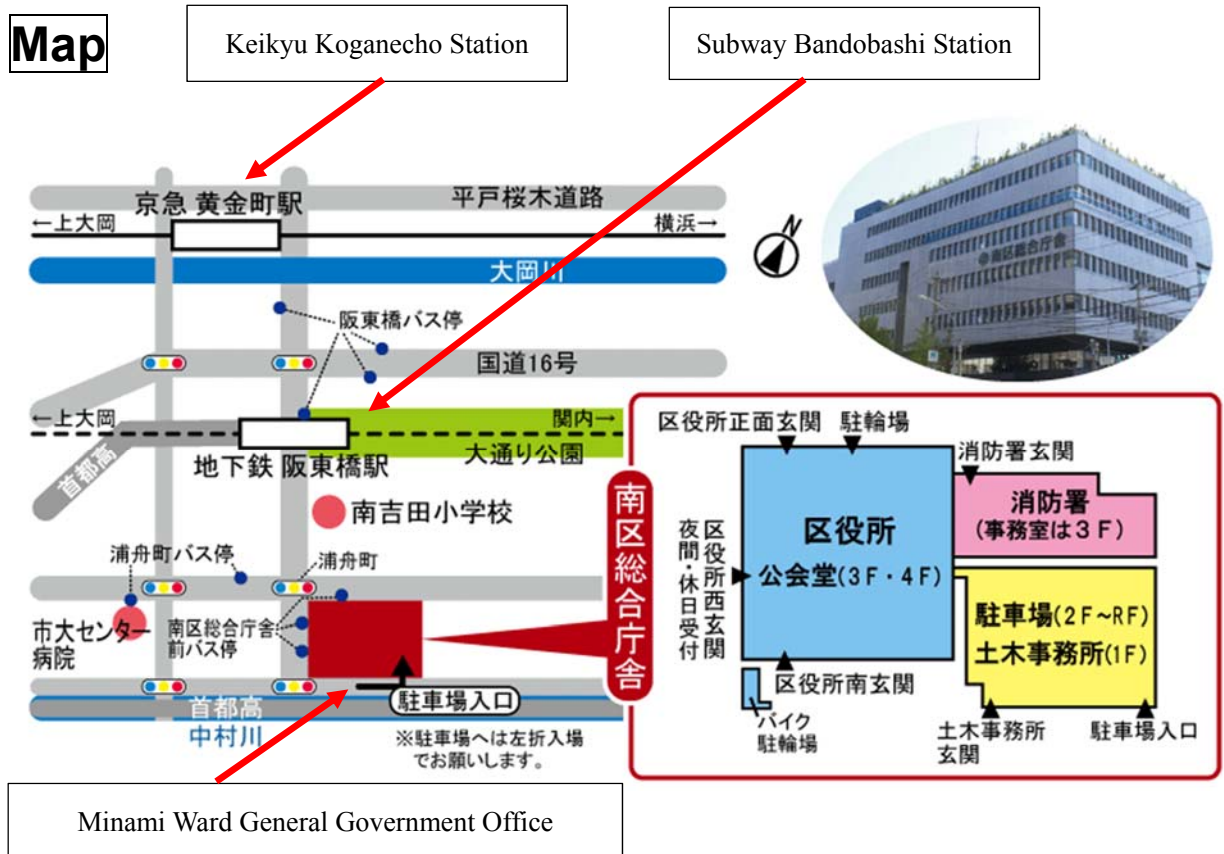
Map

Keikyu Koganecho Station

Subway Bandobashi Station

京急 黄金町駅

平戸桜木道路

←上大岡

横浜→

大岡川

阪東橋バス停

国道16号

←上大岡

関内→

首都高

地下鉄 阪東橋駅

大通り公園

南吉田小学校

浦舟町バス停

浦舟町

市大センター病院

南区総合庁舎前バス停

首都高

中村川

駐車場入口

※駐車場へは左折入場でお願いします。

南区総合庁舎

区役所正面玄関

駐輪場

消防署玄関

消防署
(事務室は3F)

区役所

公会堂(3F・4F)

区役所西玄関

夜間・休日受付

駐車場(2F~RF)
土木事務所(1F)

区役所南玄関

バイク駐輪場

土木事務所玄関

駐車場入口

Minami Ward General Government Office